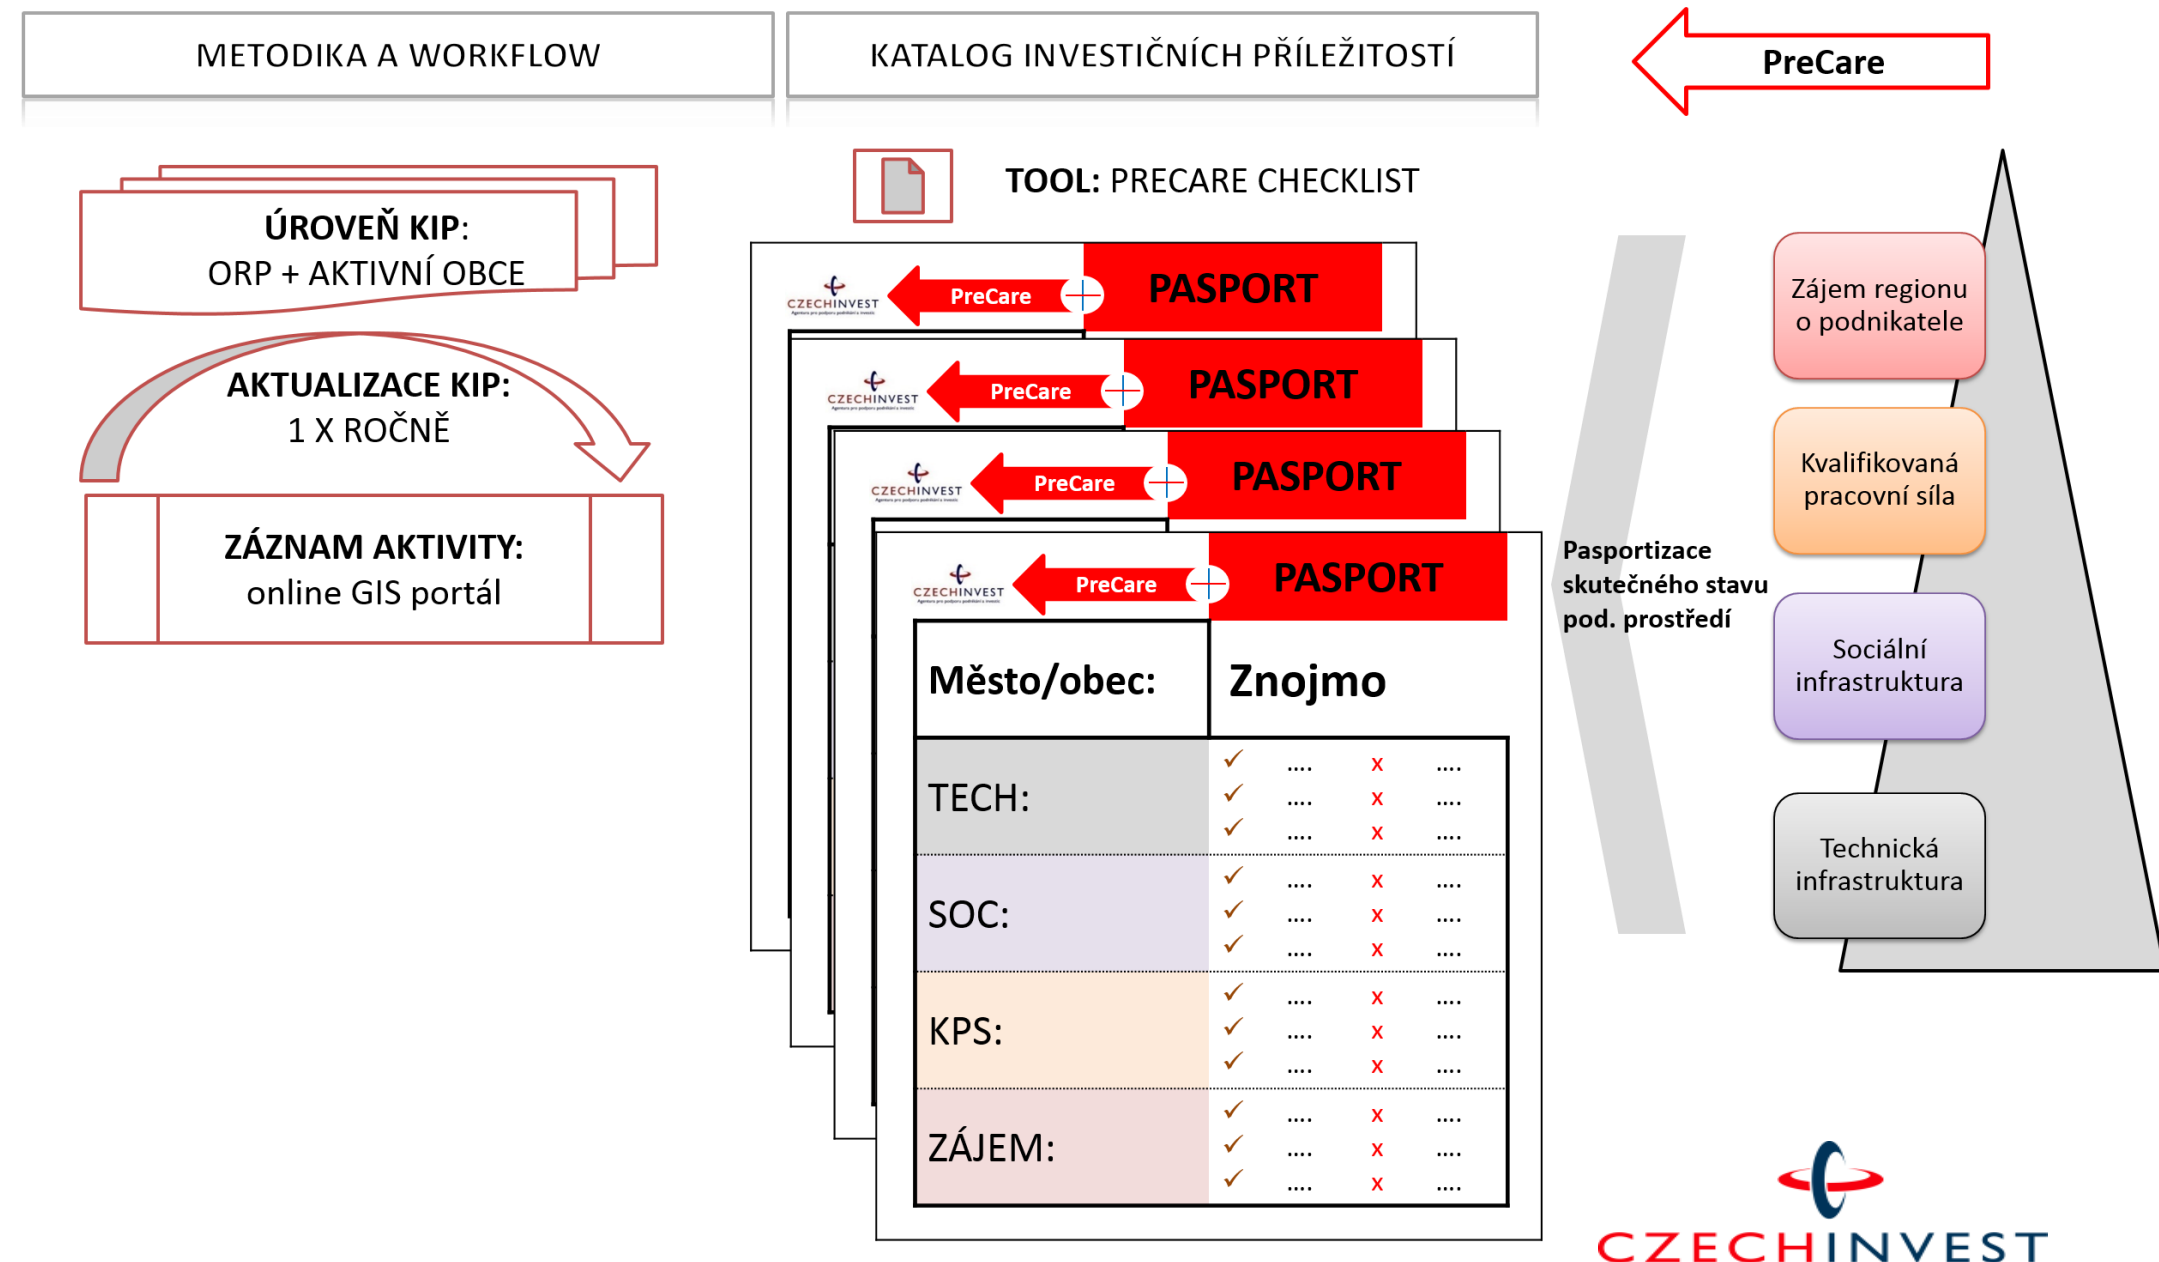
METODIKA A WORKFLOW

KATALOG INVESTIČNÍCH PŘÍLEŽITOSTÍ

PreCare

ÚROVEŇ KIP:
ORP + AKTIVNÍ OBCE

AKTUALIZACE KIP:
1 X ROČNĚ

ZÁZNAM AKTIVITY:
online GIS portál

TOOL: PRECARE CHECKLIST

CZECHINVEST PreCare PASPORT

CZECHINVEST PreCare PASPORT

CZECHINVEST PreCare PASPORT

CZECHINVEST PreCare PASPORT

| Město/obec: | Znojmo |
|---|---|
| TECH: | ✓ .... x .... ✓ .... x .... ✓ .... x .... |
| SOC: | ✓ .... x .... ✓ .... x .... ✓ .... x .... |
| KPS: | ✓ .... x .... ✓ .... x .... ✓ .... x .... |
| ZÁJEM: | ✓ .... x .... ✓ .... x .... ✓ .... x .... |

Pasportizace skutečného stavu pod. prostředí

Zájem regionu o podnikatele

Kvalifikovaná pracovní síla

Sociální infrastruktura

Technická infrastruktura

CZECHINVEST